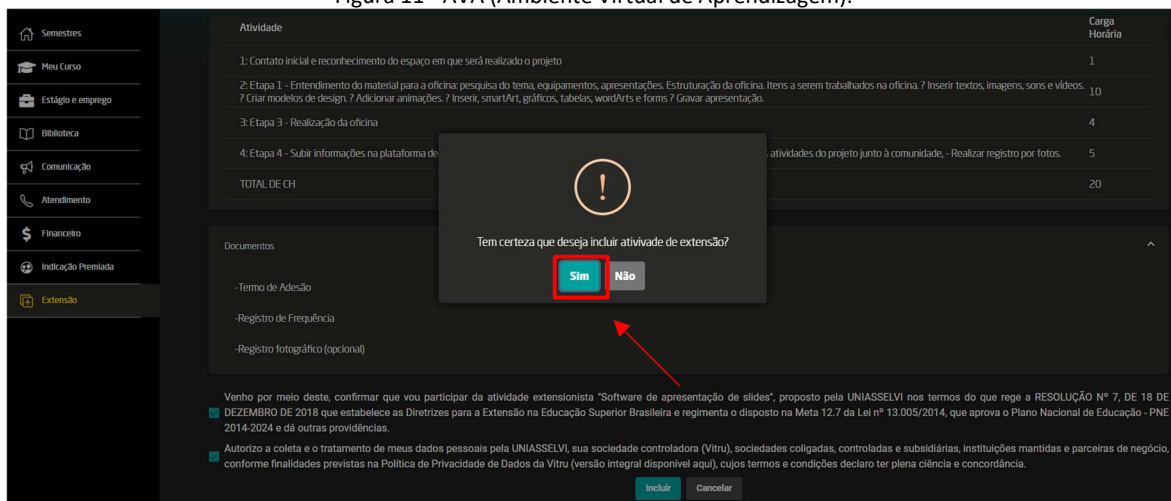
Figura 11 – AVA (Ambiente Virtual de Aprendizagem).

Semestres
Meu Curso
Estágio e emprego
Biblioteca
Comunicação
Atendimento
Financeiro
Indicação Premiada
Extensão

| Atividade | Carga Horária |
|---|---|
| 1: Contato inicial e reconhecimento do espaço em que será realizado o projeto | 1 |
| 2: Etapa 1 - Entendimento do material para a oficina: pesquisa do tema, equipamentos, apresentações. Estruturação da oficina. Itens a serem trabalhados na oficina. ? Inserir textos, imagens, sons e vídeos. ? Criar modelos de design. ? Adicionar animações. ? Inserir, smartArt, gráficos, tabelas, wordArts e forms ? Gravar apresentação. | 10 |
| 3: Etapa 3 - Realização da oficina | 4 |
| 4: Etapa 4 - Subir informações na plataforma de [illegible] atividades do projeto junto à comunidade, - Realizar registro por fotos. | 5 |
| TOTAL DE CH | 20 |

Documentos

-Termo de Adesão

-Registro de Frequência

-Registro fotográfico (opcional)

Tem certeza que deseja incluir atividade de extensão?

Sim Não

Venho por meio deste, confirmar que vou participar da atividade extensionista "Software de apresentação de slides", proposto pela UNIASSELVI nos termos do que rege a RESOLUÇÃO Nº 7, DE 18 DE DEZEMBRO DE 2018 que estabelece as Diretrizes para a Extensão na Educação Superior Brasileira e regimenta o disposto na Meta 12.7 da Lei nº 13.005/2014, que aprova o Plano Nacional de Educação - PNE 2014-2024 e dá outras providências.

Autorizo a coleta e o tratamento de meus dados pessoais pela UNIASSELVI, sua sociedade controladora (Vitru), sociedades coligadas, controladas e subsidiárias, instituições mantidas e parceiras de negócio, conforme finalidades previstas na Política de Privacidade de Dados da Vitru (versão integral disponível aqui), cujos termos e condições declaro ter plena ciência e concordância.

Incluir Cancelar